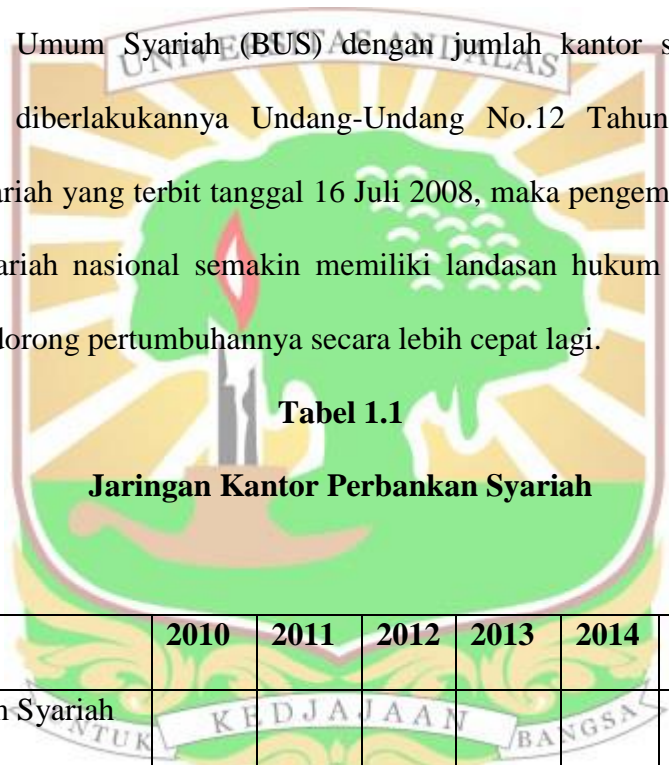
Umum Syariah (BUS) dengan jumlah kantor s

diberlakukannya Undang-Undang No.12 Tahun

ariah yang terbit tanggal 16 Juli 2008, maka pengem

ariah nasional semakin memiliki landasan hukum

dorong pertumbuhannya secara lebih cepat lagi.

**Tabel 1.1**

**Jaringan Kantor Perbankan Syariah**

| | 2010 | 2011 | 2012 | 2013 | 2014 |
|---|---|---|---|---|---|
| n Syariah | | | | | |

UNIVERSITAS ANDALAS
KEDJAJAAN
UNTUK BANGSA